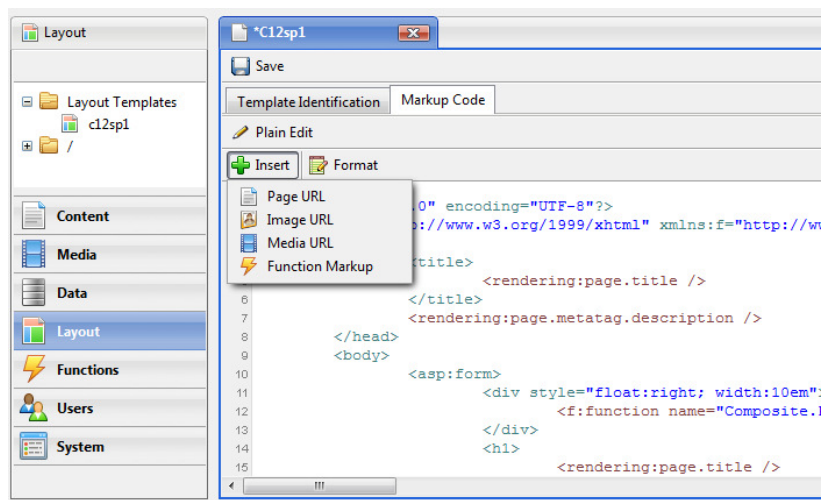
Layout

Layout Templates
c12sp1
/

Content
Media
Data
Layout
Functions
Users
System

*C12sp1

Save

Template Identification
Markup Code

Plain Edit

Insert
Format

Page URL
Image URL
Media URL
Function Markup

0" encoding="UTF-8"?>
p://www.w3.org/1999/xhtml" xmlns:f="http://ww
<title>
6 <rendering:page.title />
</title>
7 <rendering:page.metatag.description />
8 </head>
9 <body>
10 <asp:form>
11 <div style="float:right; width:10em"
12 <f:function name="Composite.
13 </div>
14 <h1>
15 <rendering:page.title />